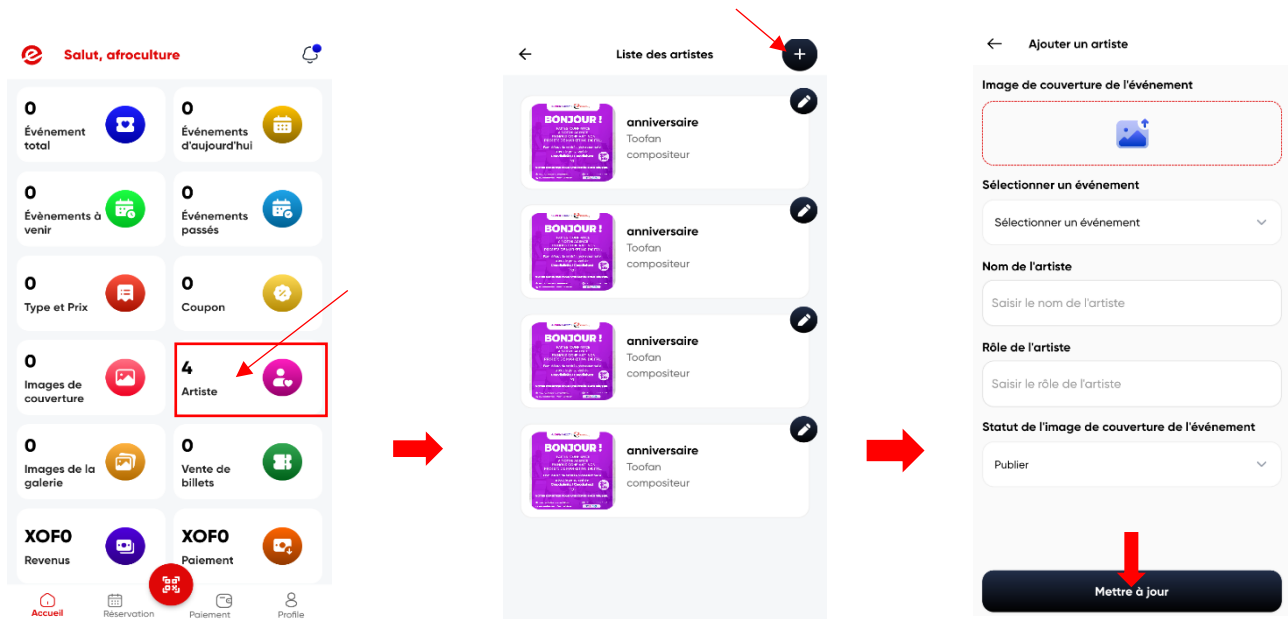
Salut, afroculture

0
Événement total

0
Événements d'aujourd'hui

0
Évènements à venir

0
Événements passés

0
Type et Prix

0
Coupon

0
Images de couverture

4
Artiste

0
Images de la galerie

0
Vente de billets

XOF0
Revenus

XOF0
Paiement

Accueil
Réservation
Paiement
Profile

Liste des artistes

BONJOUR !
anniversaire
Toofan
compositeur

BONJOUR !
anniversaire
Toofan
compositeur

BONJOUR !
anniversaire
Toofan
compositeur

BONJOUR !
anniversaire
Toofan
compositeur

Ajouter un artiste

Image de couverture de l'événement

Sélectionner un événement
Sélectionner un événement

Nom de l'artiste
Saisir le nom de l'artiste

Rôle de l'artiste
Saisir le rôle de l'artiste

Statut de l'image de couverture de l'événement
Publier

Mettre à jour